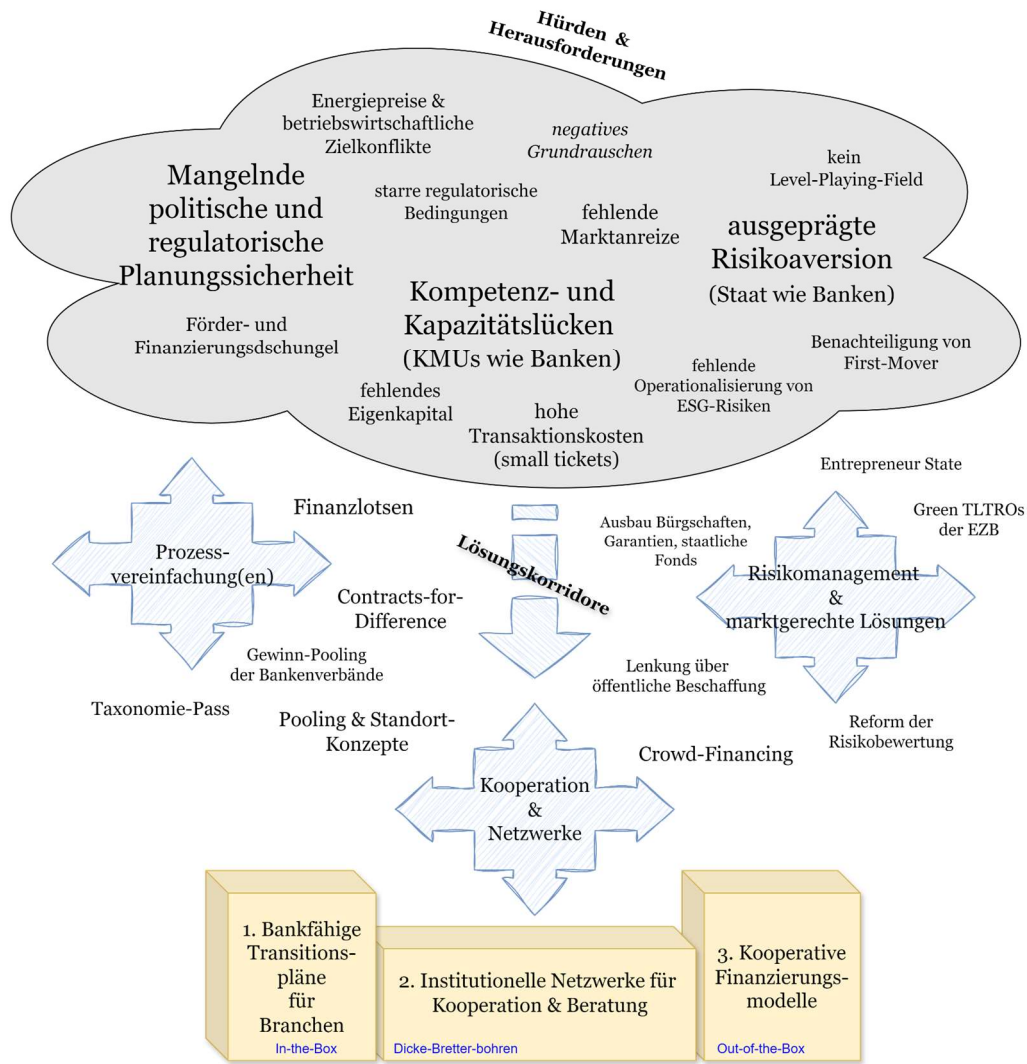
Hürden & Herausforderungen

Energiepreise & betriebswirtschaftliche Zielkonflikte

negatives Grundrauschen

kein Level-Playing-Field

Mangelnde politische und regulatorische Planungssicherheit

starre regulatorische Bedingungen

fehlende Marktanreize

ausgeprägte Risikoaversion (Staat wie Banken)

Kompetenz- und Kapazitätslücken (KMUs wie Banken)

Förder- und Finanzierungsdschungel

Benachteiligung von First-Mover

fehlende Operationalisierung von ESG-Risiken

fehlendes Eigenkapital

hohe Transaktionskosten (small tickets)

Entrepreneur State

Finanzlotsen

Green TLTROs der EZB

Ausbau Bürgschaften, Garantien, staatliche Fonds

Prozess-vereinfachung(en)

Lösungskorridore

Risikomanagement & marktgerechte Lösungen

Contracts-for-Difference

Gewinn-Pooling der Bankenverbände

Lenkung über öffentliche Beschaffung

Taxonomie-Pass

Pooling & Standort-Konzepte

Reform der Risikobewertung

Crowd-Financing

Kooperation & Netzwerke

1. Bankfähige Transitions-pläne für Branchen
In-the-Box

2. Institutionelle Netzwerke für Kooperation & Beratung
Dicke-Bretter-bohren

3. Kooperative Finanzierungs-modelle
Out-of-the-Box